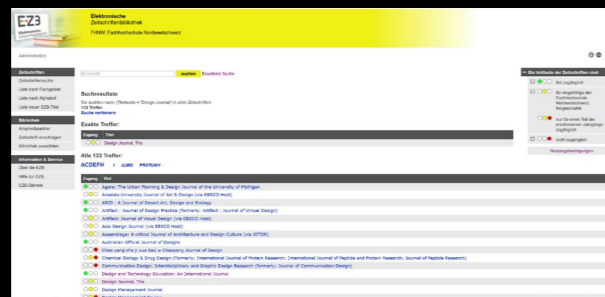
EZB

Elektronische Zeitschriftenbibliothek

FHNW, Fachhochschule Nordwestschweiz

Administration

Zeitschriften
Zeitschriftensuche
Liste nach Fächergebiet
Liste nach Alphabet
Liste neuer EZB-Titel

Bibliothek
Ansprechpartner
Zeitschrift vorschlagen
Bibliothek auswählen

Information & Service
Über die EZB
Hilfe zur EZB
EZB-Dienste

suchen Erweiterte Suche

Suchresultate
Sie suchten nach: [Titelworte = 'Design Journal'] in allen Zeitschriften
123 Treffer
Suche verfeinern

Exakte Treffer:

| Zugang | Titel |
|---|---|
| | Design Journal, The |

Alle 123 Treffer:
ACDEFH > JLMO PRSTUVY

| Zugang | Titel |
|---|---|
| | Agora : The Urban Planning & Design Journal of the University of Michigan |
| | Anastasia University Journal of Art & Design (via EBSCO Host) |
| | ARDI - A Journal of Desert Art, Design and Ecology |
| | Artifact : Journal of Design Practice (formerly: Artifact : Journal of Virtual Design) |
| | Artifact: Journal of Visual Design (via EBSCO Host) |
| | Asia Design Journal (via EBSCO Host) |
| | Assemblage: A critical Journal of Architecture and Design Culture (via JSTOR) |
| | Australian Official Journal of Designs |
| | Chao yang zhe ji zuo bao = Chaoyang Journal of Design |
| | Chemical Biology & Drug Design (formerly: International Journal of Peptide and Protein Research; Journal of Peptide Research) |
| | Communication Design: Interdisciplinary and Graphic Design Research (formerly: Journal of Communication Design) |
| | Design and Technology Education: An International Journal |
| | Design Journal, The |
| | Design Management Journal |
| | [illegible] |

Die Ampelsymbole der Zeitschriften sind:
frei zugänglich
für Angehörige der Fachhochschule Nordwestschweiz freigeschaltet
für einen Teil der erschienenen Jahrgänge zugänglich
nicht zugänglich
Nutzungsbedingungen

de en